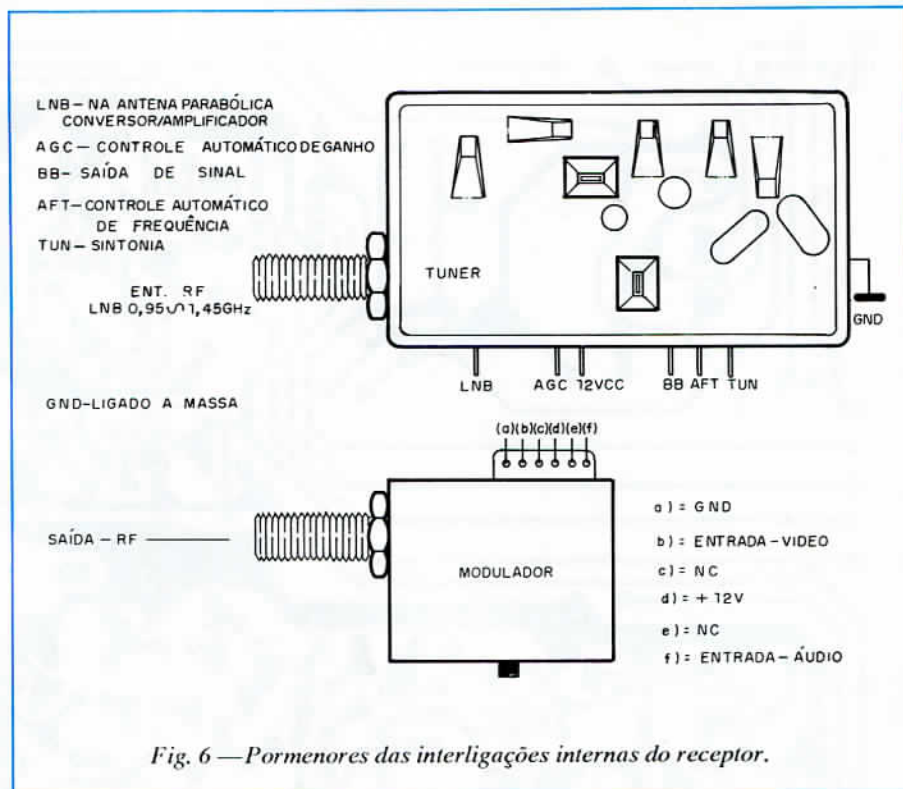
LNB – NA ANTENA PARABÓLICA CONVERSOR/AMPLIFICADOR
AGC – CONTROLE AUTOMÁTICO DE GANHO
BB – SAÍDA DE SINAL
AFT – CONTROLE AUTOMÁTICO DE FREQUÊNCIA
TUN – SINTONIA

ENT. RF
LNB 0,95 $\backsim$ 1,45GHz

TUNER

GND

LNB AGC 12VCC BB AFT TUN

GND–LIGADO A MASSA

(a)(b)(c)(d)(e)(f)

SAÍDA – RF

MODULADOR

a) = GND
b) = ENTRADA – VIDEO
c) = NC
d) = + 12V
e) = NC
f) = ENTRADA – ÁUDIO

Fig. 6 — Pormenores das interligações internas do receptor.